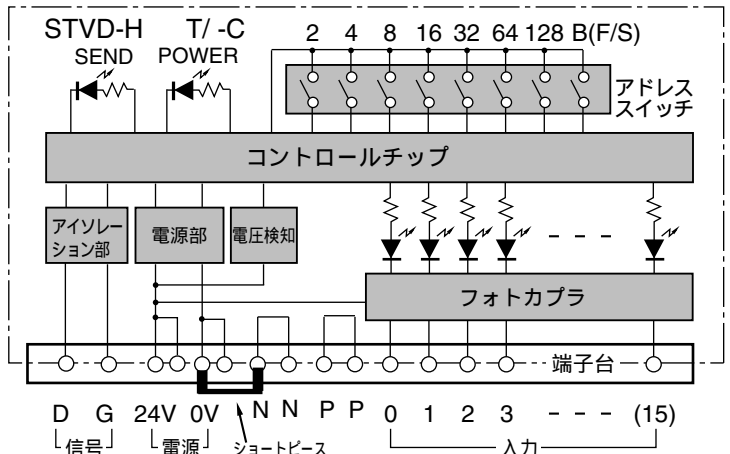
STVD-H T/ -C
SEND POWER
2 4 8 16 32 64 128 B(F/S)
アドレス スイッチ
コントロールチップ
アイソレーション部
電源部
電圧検知
- - - -
フォトカプラ
端子台
D G 24V 0V N N P P 0 1 2 3 - - - (15)
信号
電源
ショートピース
入力